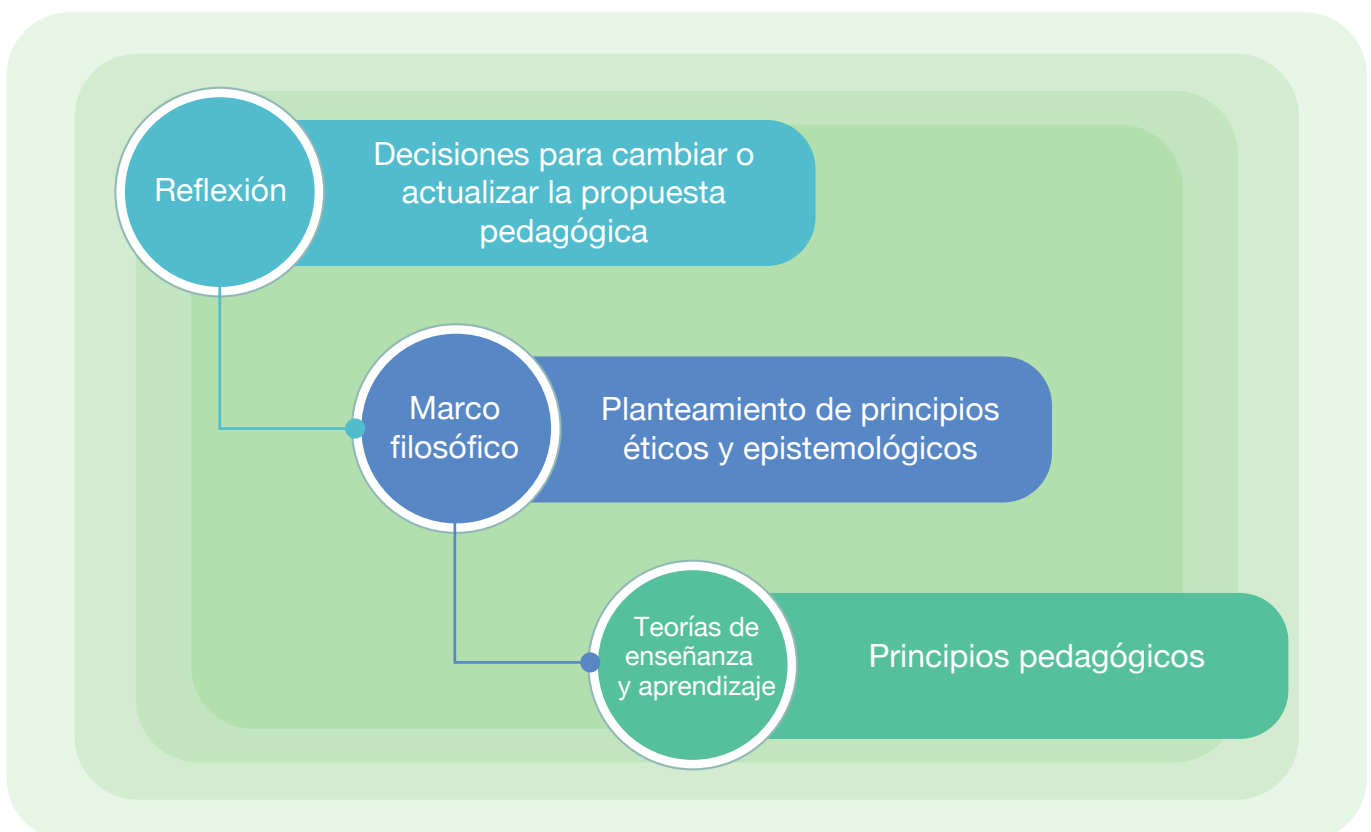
Reflexión

Decisiones para cambiar o actualizar la propuesta pedagógica

Marco filosófico

Planteamiento de principios éticos y epistemológicos

Teorías de enseñanza y aprendizaje

Principios pedagógicos